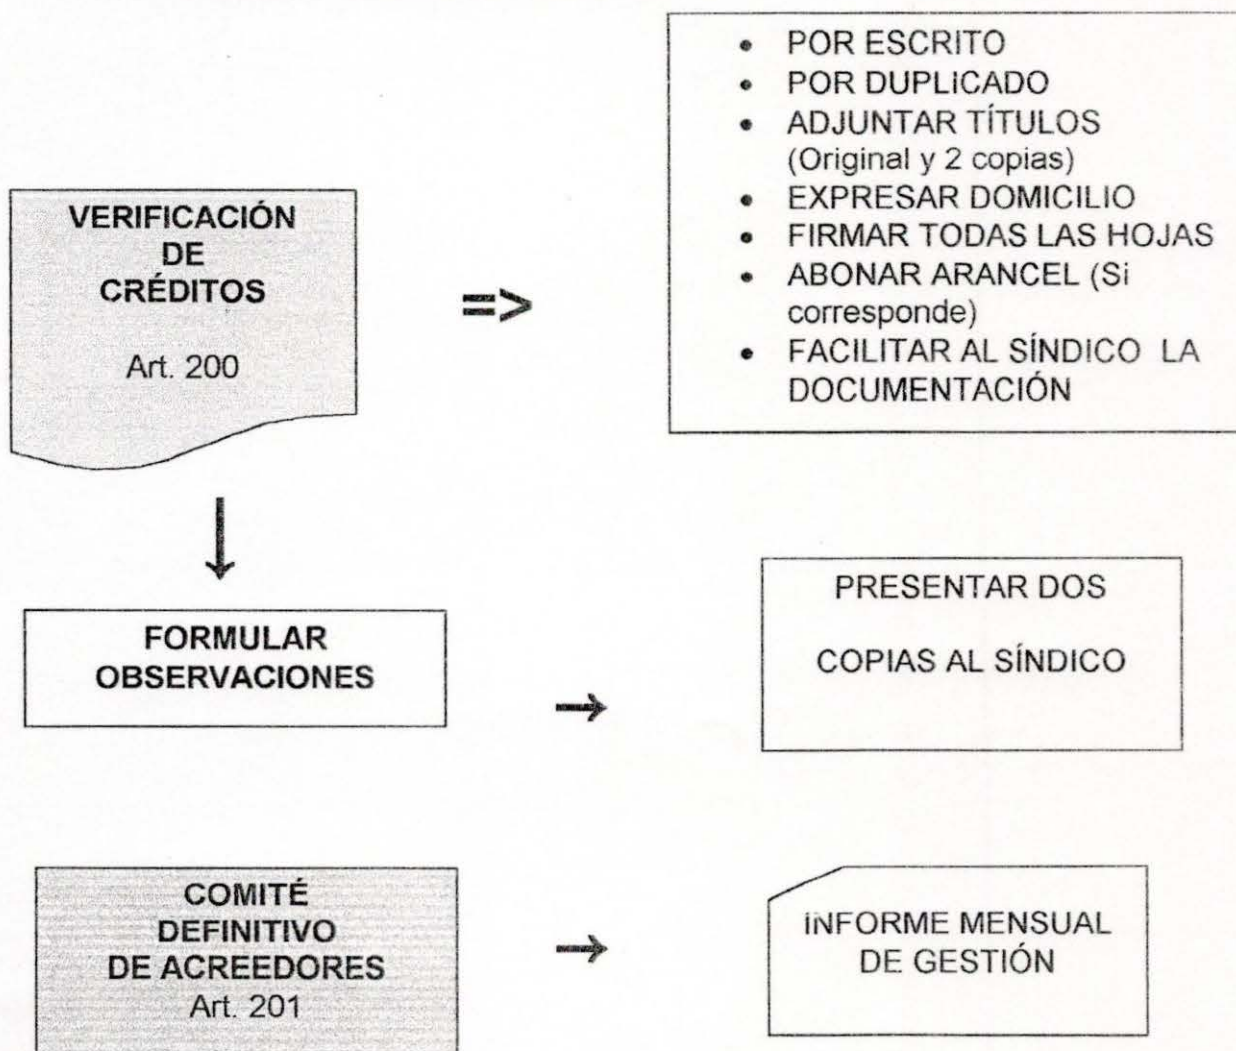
VERIFICACIÓN DE CRÉDITOS

Art. 200

=>

- POR ESCRITO
- POR DUPLICADO
- ADJUNTAR TÍTULOS (Original y 2 copias)
- EXPRESAR DOMICILIO
- FIRMAR TODAS LAS HOJAS
- ABONAR ARANCEL (Si corresponde)
- FACILITAR AL SÍNDICO LA DOCUMENTACIÓN

FORMULAR OBSERVACIONES

PRESENTAR DOS

COPIAS AL SÍNDICO

COMITÉ DEFINITIVO DE ACREEDORES
Art. 201

INFORME MENSUAL DE GESTIÓN